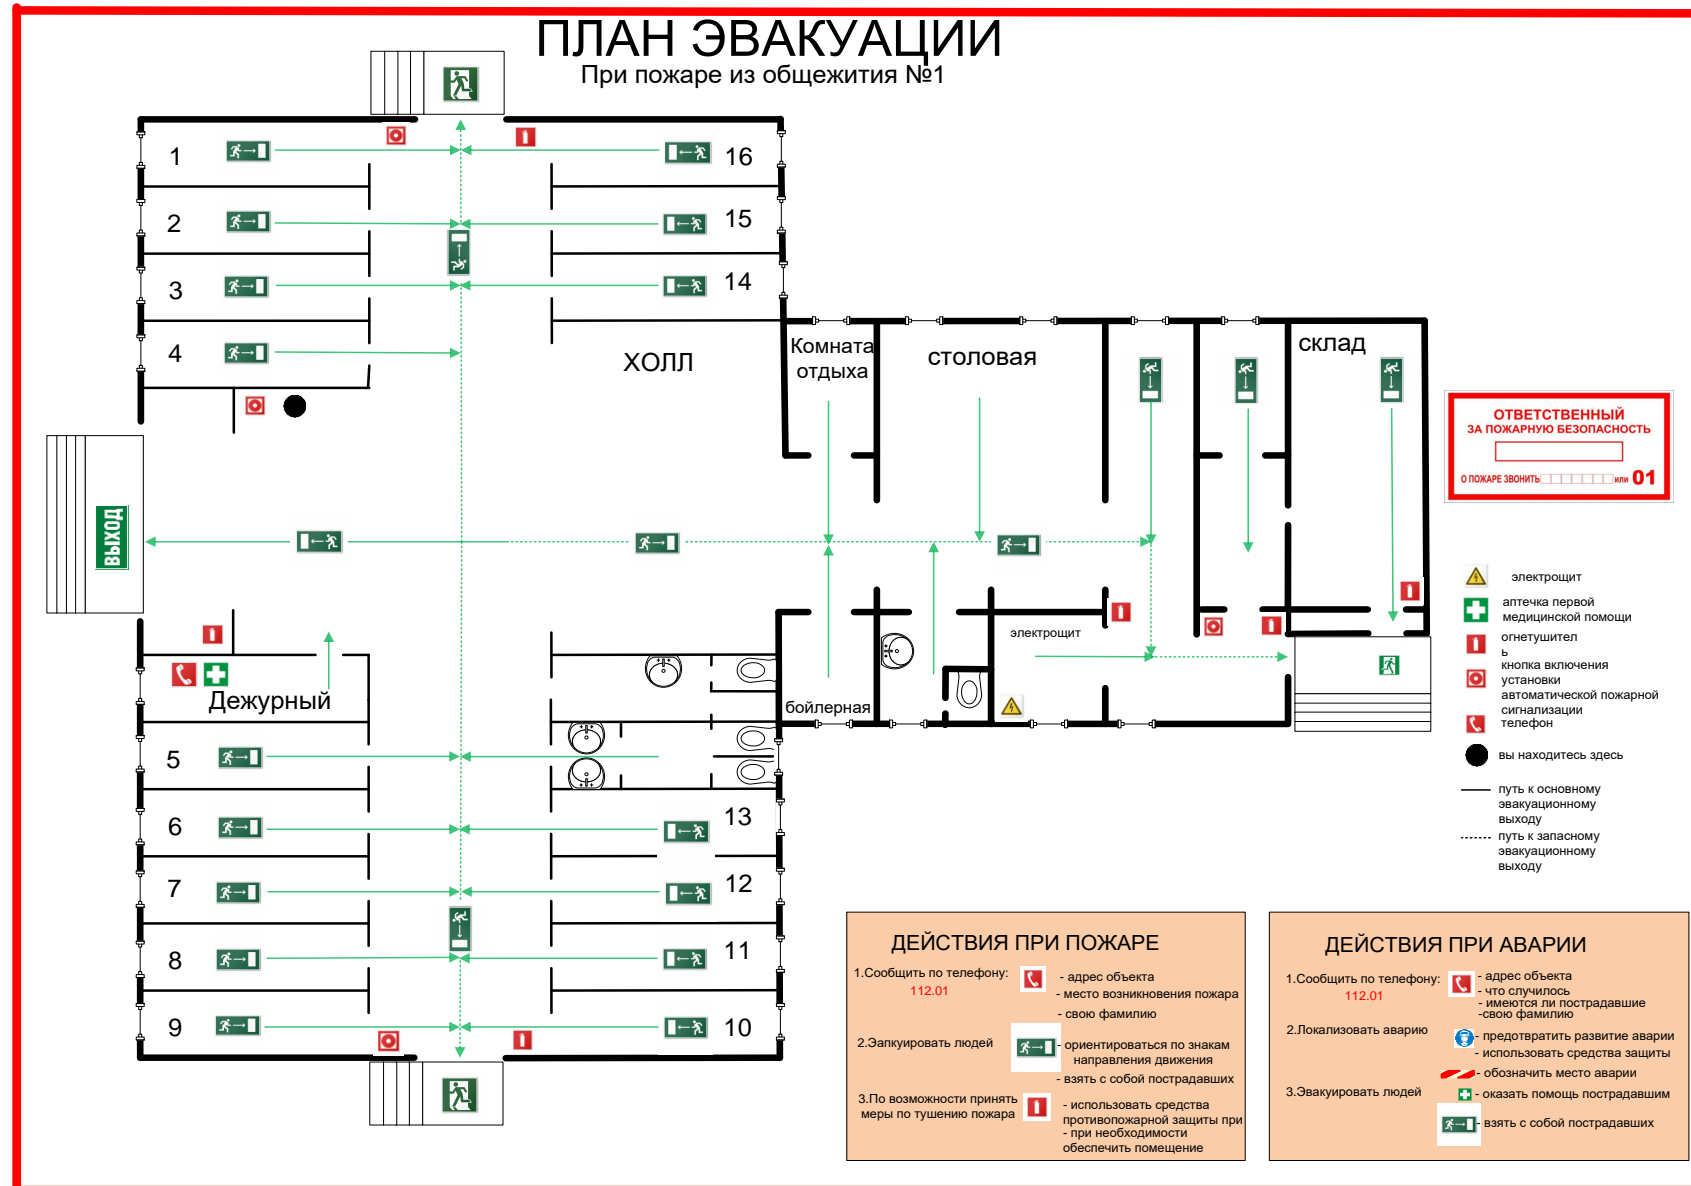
ПЛАН ЭВАКУАЦИИ
При пожаре из общежития №1

1
2
3
4
16
15
14
ХОЛЛ
Комната отдыха
столовая
склад
ВЫХОД
электрощит
бойлерная
Дежурный
5
6
7
8
9
13
12
11
10

ОТВЕТСТВЕННЫЙ ЗА ПОЖАРНУЮ БЕЗОПАСНОСТЬ
О ПОЖАРЕ ЗВОНИТЬ или 01

электрощит
аптечка первой медицинской помощи
огнетушитель
кнопка включения установки автоматической пожарной сигнализации
телефон
вы находитесь здесь
путь к основному эвакуационному выходу
путь к запасному эвакуационному выходу

ДЕЙСТВИЯ ПРИ ПОЖАРЕ
1.Сообщить по телефону: 112.01
- адрес объекта
- место возникновения пожара
- свою фамилию
2.Эвакуировать людей
- ориентироваться по знакам направления движения
- взять с собой пострадавших
3.По возможности принять меры по тушению пожара
- использовать средства противопожарной защиты при
- при необходимости обесечепить помещение

ДЕЙСТВИЯ ПРИ АВАРИИ
1.Сообщить по телефону: 112.01
- адрес объекта
- что случилось
- имеются ли пострадавшие
-свою фамилию
2.Локализовать аварию
- предотвратить развитие аварии
- использовать средства защиты
- обозначить место аварии
3.Эвакуировать людей
- оказать помощь пострадавшим
- взять с собой пострадавших